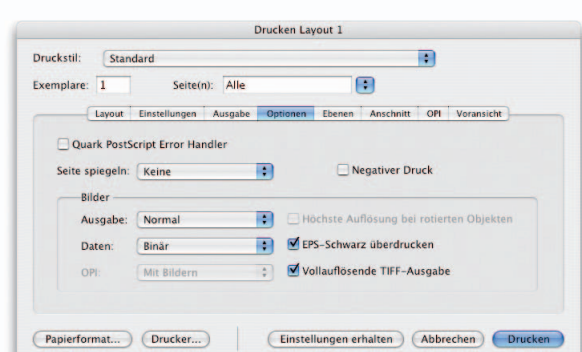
Drucken Layout 1

Druckstil: Standard

Exemplare: 1 Seite(n): Alle

Layout | Einstellungen | Ausgabe | Optionen | Ebenen | Anschnitt | OPI | Voransicht

Quark PostScript Error Handler

Seite spiegeln: Keine

Negativer Druck

Bilder

Ausgabe: Normal

Höchste Auflösung bei rotierten Objekten

Daten: Binär

EPS-Schwarz überdrucken

OPI: Mit Bildern

Vollauflösende TIFF-Ausgabe

Papierformat... Drucker... Einstellungen erhalten Abbrechen Drucken